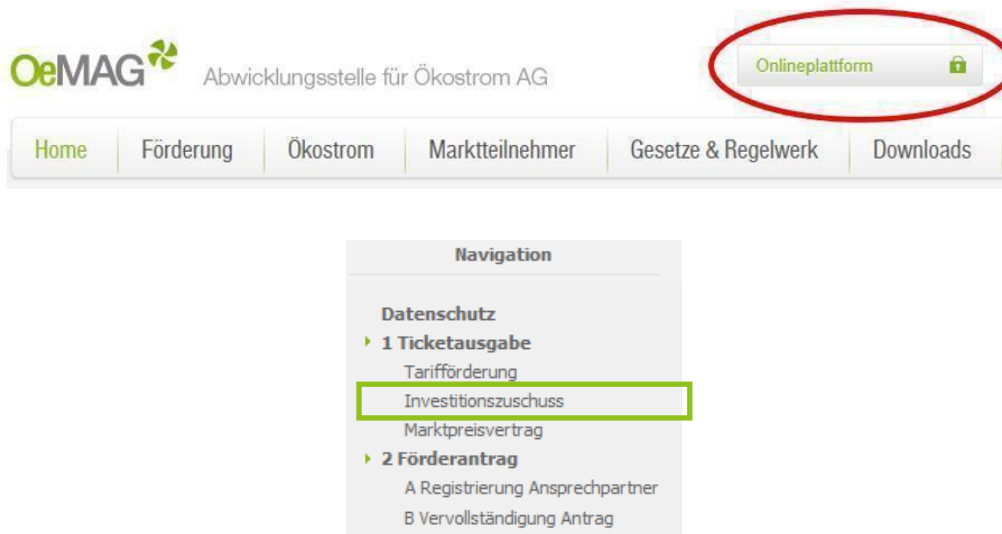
OeMAG Abwicklungsstelle für Ökostrom AG

Onlineplattform

Home Förderung Ökostrom Marktteilnehmer Gesetze & Regelwerk Downloads

Navigation

Datenschutz
1 Ticketausgabe
Tarifförderung
Investitionszuschuss
Marktpreisvertrag
2 Förderantrag
A Registrierung Ansprechpartner
B Vervollständigung Antrag